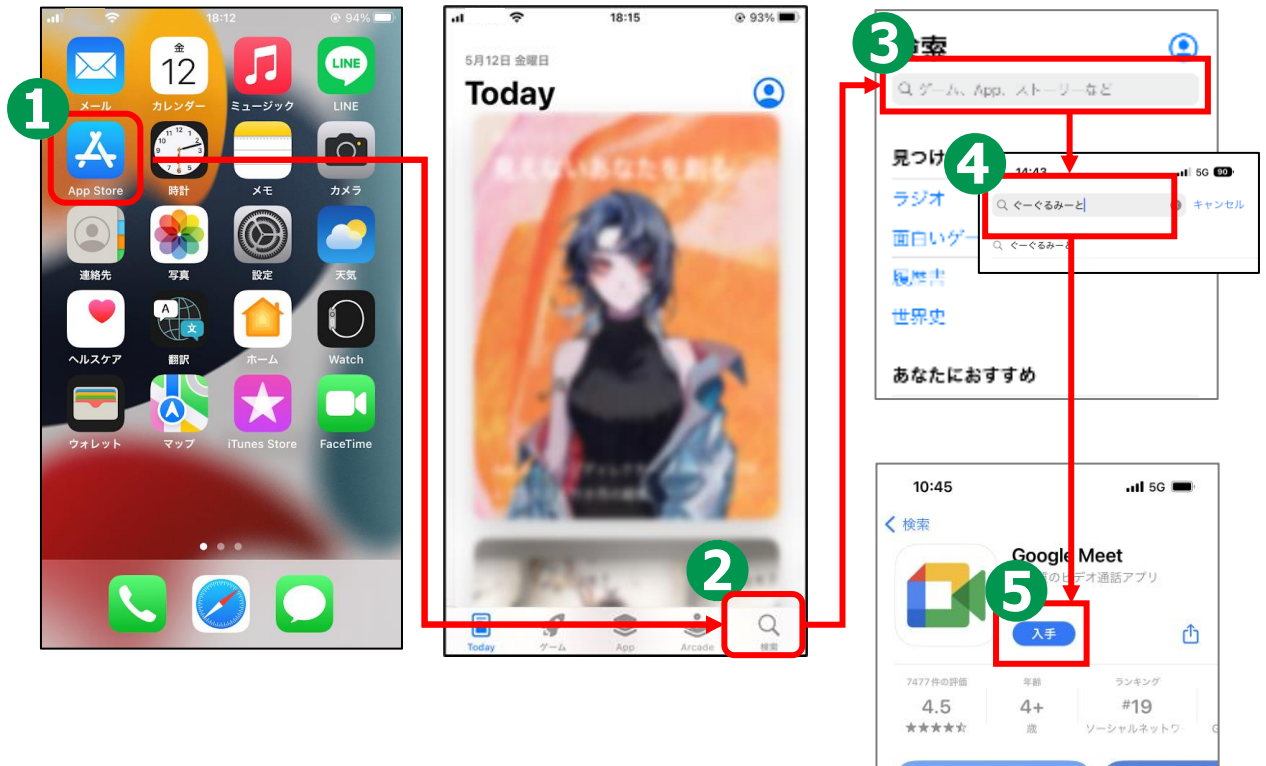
18:12
94%
1
メール
金
12
カレンダー
ミュージック
LINE
App Store
時計
メモ
カメラ
連絡先
写真
設定
天気
ヘルスケア
翻訳
ホーム
Watch
ウォレット
マップ
iTunes Store
FaceTime

18:15
93%
5月12日 金曜日
Today
2
Today
ゲーム
App
Arcade
検索

3
検索
ゲーム、App、ストーリーなど
見つけ
ラジオ
面白いゲー
履歴書
世界史
あなたにおすすめ

4
14:43
5G
ぐーぐるみーと
キャンセル
ぐーぐるみーと

10:45
5G
< 検索
Google Meet
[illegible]のビデオ通話アプリ
5
入手
7477件の評価
4.5
★★★★☆
年齢
4+
歳
ランキング
#19
ソーシャルネットワ